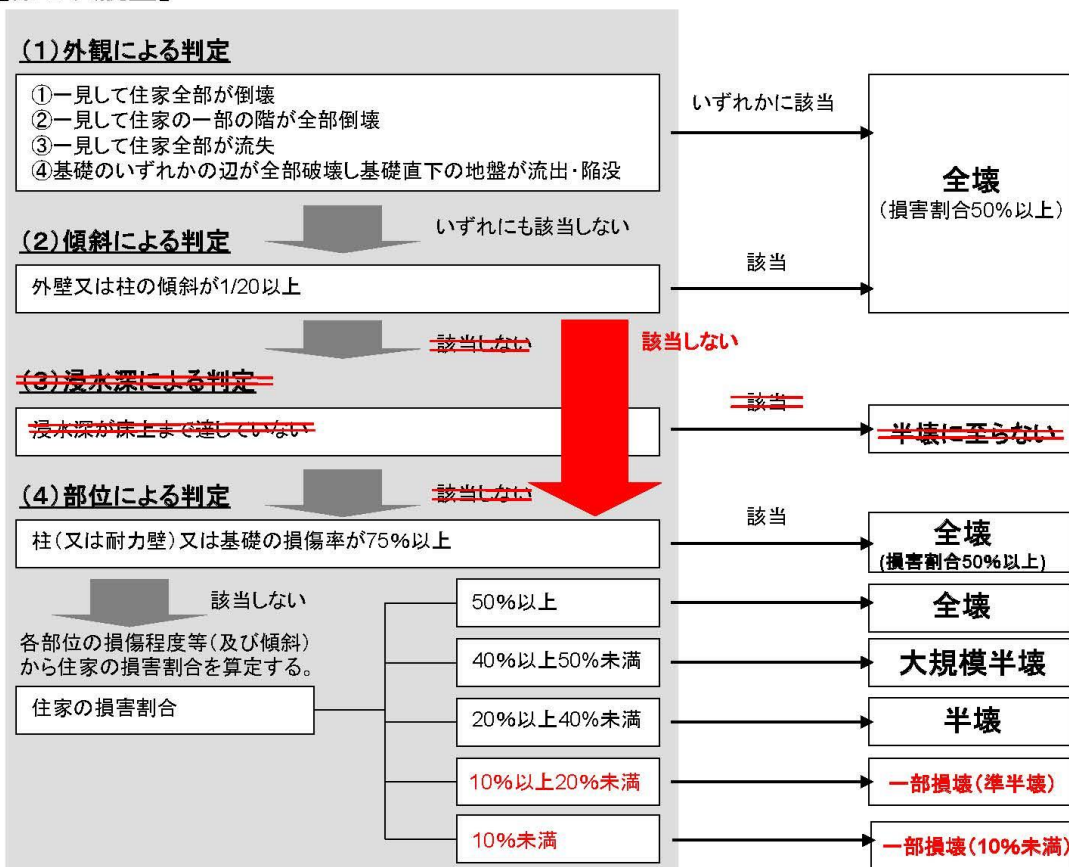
(1)外観による判定

①一見して住家全部が倒壊
②一見して住家の一部の階が全部倒壊
③一見して住家全部が流失
④基礎のいずれかの辺が全部破壊し基礎直下の地盤が流出・陥没

いずれかに該当

全壊
(損害割合50%以上)

いずれにも該当しない

(2)傾斜による判定

外壁又は柱の傾斜が1/20以上

該当

該当しない

該当しない

(3)浸水深による判定

浸水深が床上まで達していない

該当

半壊に至らない

(4)部位による判定

該当しない

柱(又は耐力壁)又は基礎の損傷率が75%以上

該当

全壊
(損害割合50%以上)

該当しない

各部位の損傷程度等(及び傾斜)から住家の損害割合を算定する。

住家の損害割合

50%以上

全壊

40%以上50%未満

大規模半壊

20%以上40%未満

半壊

10%以上20%未満

一部損壊(準半壊)

10%未満

一部損壊(10%未満)